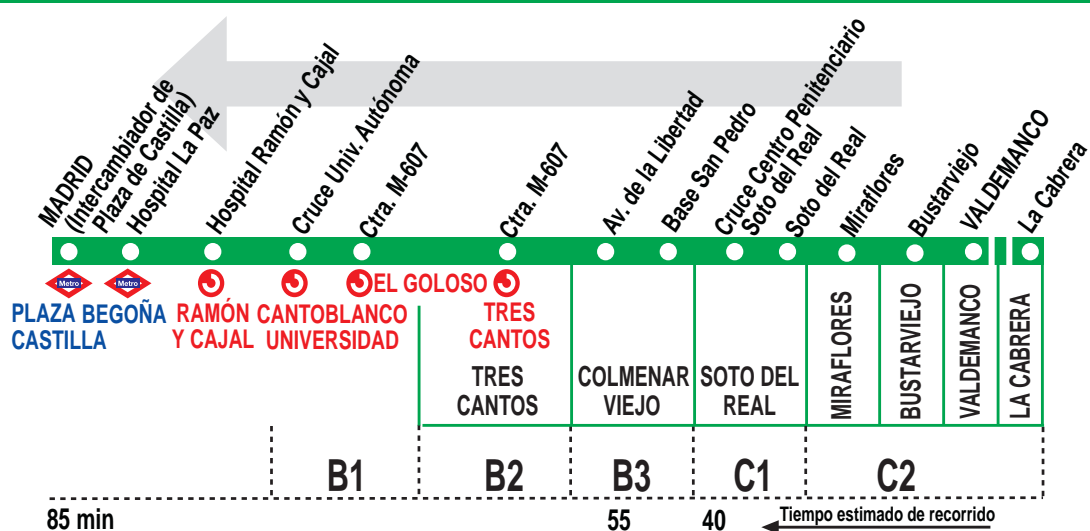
MADRID (Intercambiador de Plaza de Castilla)
Hospital La Paz
Hospital Ramón y Cajal
Cruce Univ. Autónoma
Ctra. M-607
Ctra. M-607
Av. de la Libertad
Base San Pedro
Cruce Centro Penitenciario Soto del Real
Soto del Real
Miraflores
Bustarviejo
VALDEMANCO
La Cabrera

Metro Metro
PLAZA CASTILLA
BEGOÑA
RAMÓN Y CAJAL
CANTOBLANCO UNIVERSIDAD
EL GOLOSO
TRES CANTOS

TRES CANTOS
COLMENAR VIEJO
SOTO DEL REAL
MIRAFLORES
BUSTARVIEJO
VALDEMANCO
LA CABRERA

B1
B2
B3
C1
C2

85 min
55
40
Tiempo estimado de recorrido